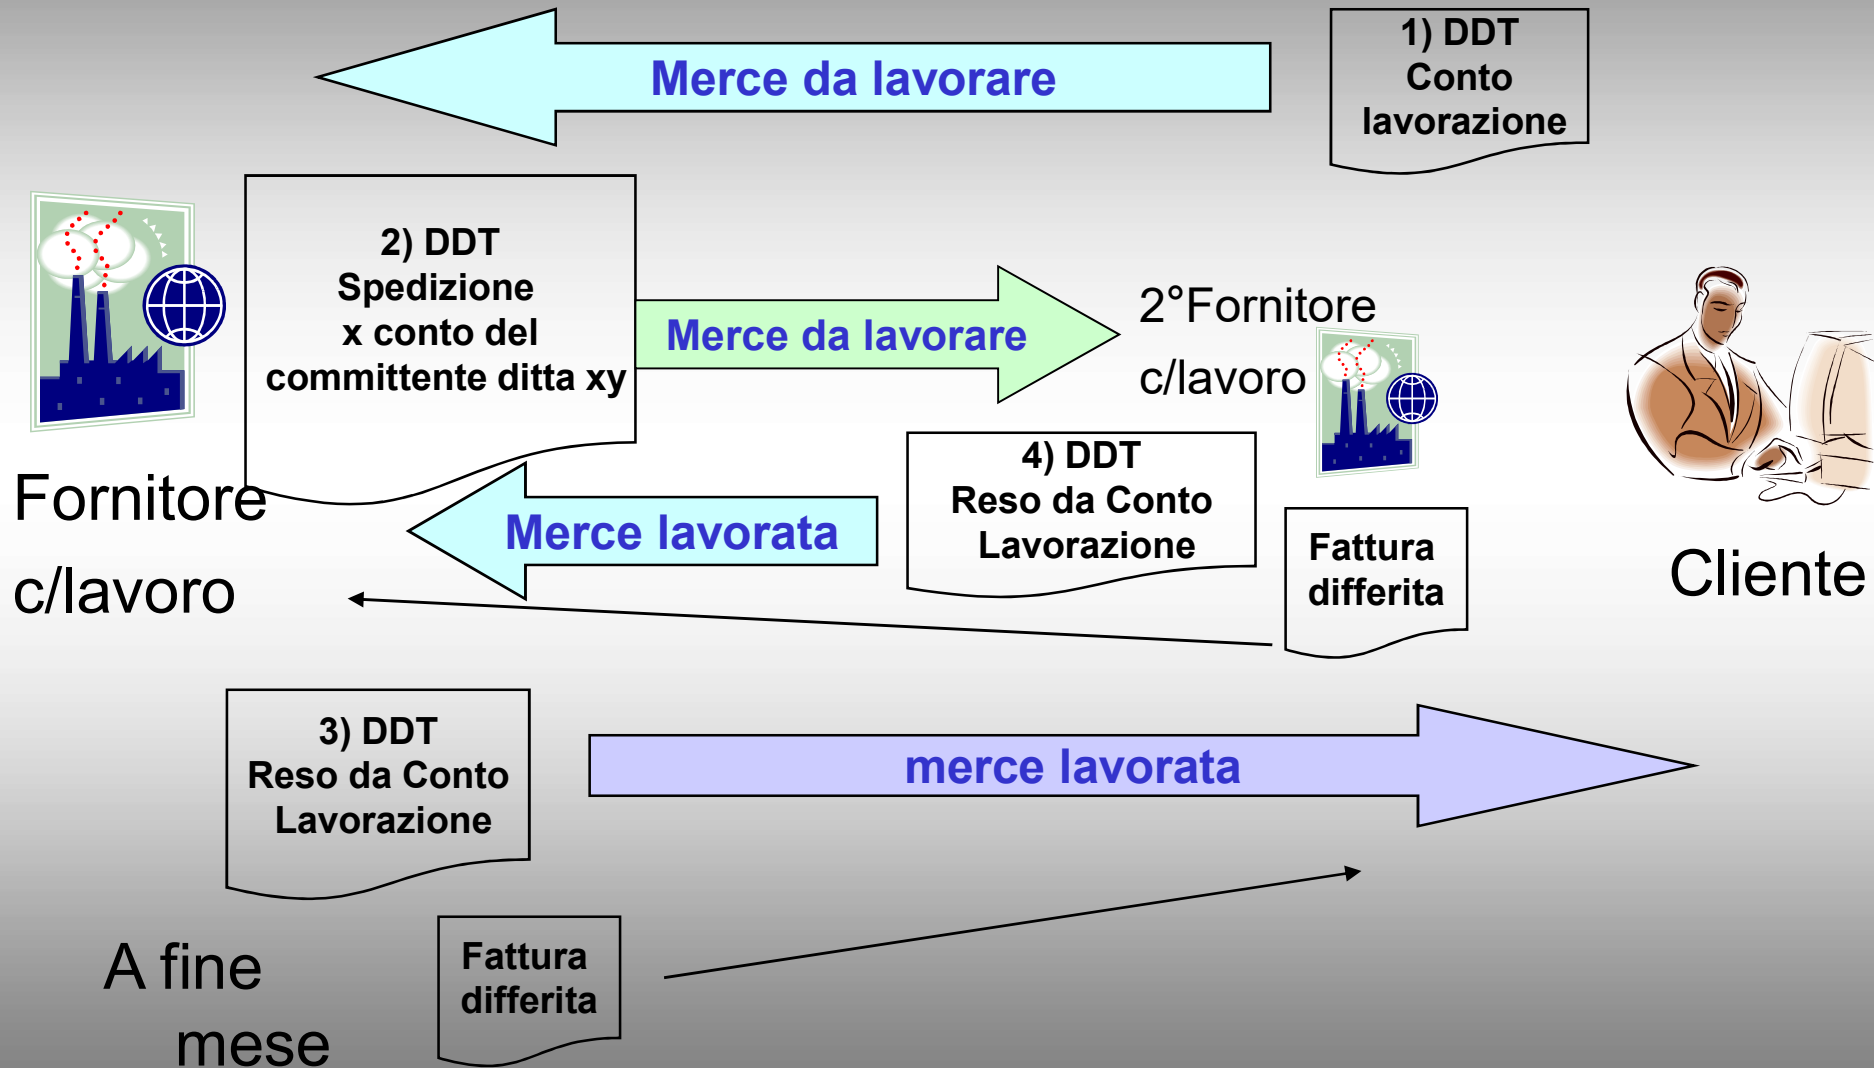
Merce da lavorare

1) DDT
Conto
lavorazione

2) DDT
Spedizione
x conto del
committente ditta xy

Merce da lavorare

2°Fornitore
c/lavoro

Fornitore
c/lavoro

Merce lavorata

4) DDT
Reso da Conto
Lavorazione

Fattura
differita

Cliente

3) DDT
Reso da Conto
Lavorazione

merce lavorata

A fine
mese

Fattura
differita